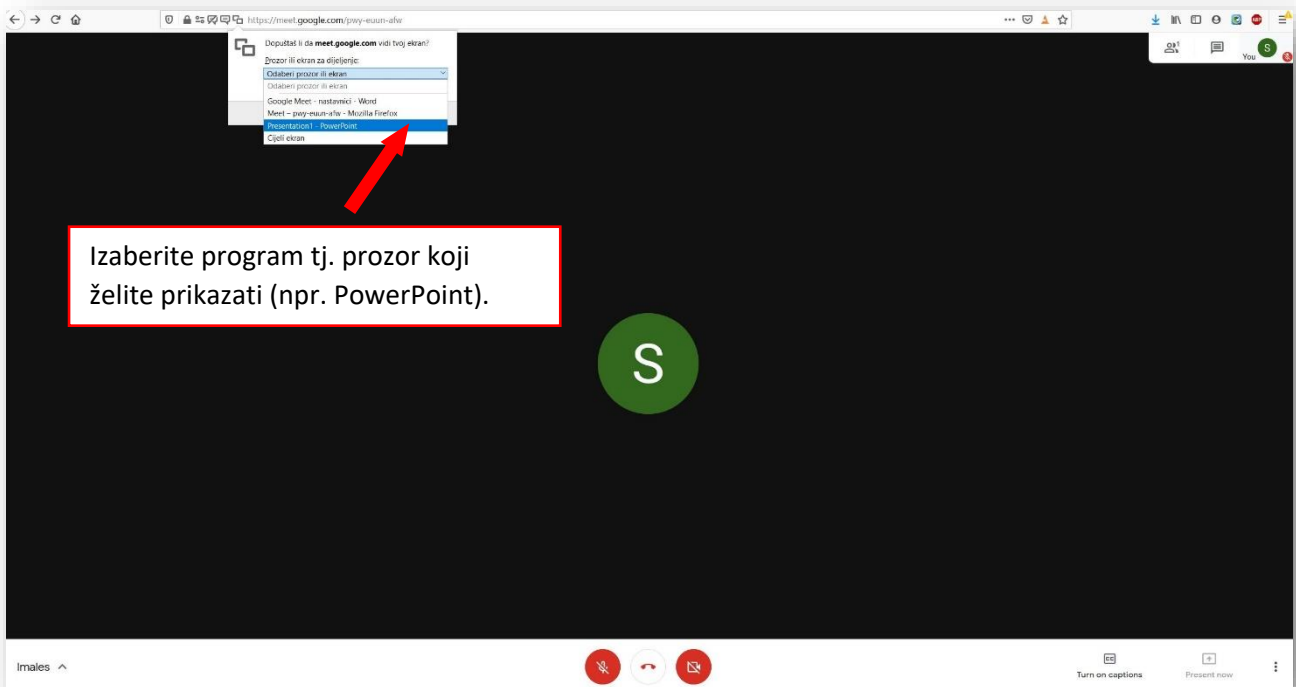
https://meet.google.com/pwy-euun-afw

Dopuštaš li da meet.google.com vidi tvoj ekran?

Prozor ili ekran za dijeljenje:

Odaberi prozor ili ekran

Odaberi prozor ili ekran

Google Meet - nastavnici - Word

Meet – pwy-euun-afw - Mozilla Firefox

Presentation1 - PowerPoint

Cijeli ekran

You

Izaberite program tj. prozor koji želite prikazati (npr. PowerPoint).

S

Imales ^

Turn on captions

Present now